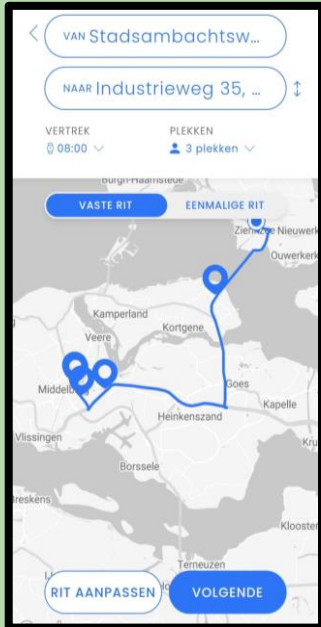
VAN Stadsambachtsw...

NAAR Industrieweg 35, ...

VERTREK
08:00

PLEKKEN
3 plekken

Burgh-Haamstede

VASTE RIT

EENMALIGE RIT

Zierikzee

Nieuwerkerk

Ouwerkerk

Kamperland

Veere

Kortgene

Middelburg

Goes

Kapelle

Heinkenszand

Vlissingen

Kru

Borssele

Breskens

Kloosterzande

Terneuzen

RIT AANPASSEN

VOLGENDE